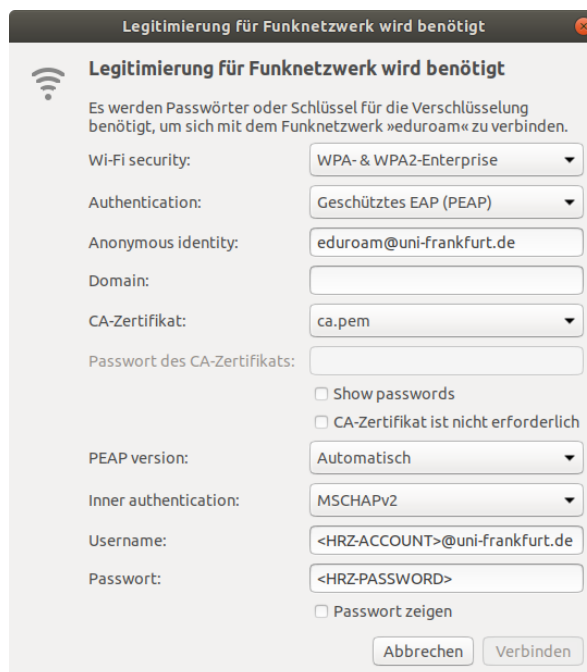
Legitimierung für Funknetzwerk wird benötigt

Legitimierung für Funknetzwerk wird benötigt

Es werden Passwörter oder Schlüssel für die Verschlüsselung benötigt, um sich mit dem Funknetzwerk »eduroam« zu verbinden.

| | |
|---|---|
| Wi-Fi security: | WPA- & WPA2-Enterprise |
| Authentication: | Geschütztes EAP (PEAP) |
| Anonymous identity: | eduroam@uni-frankfurt.de |
| Domain: | |
| CA-Zertifikat: | ca.pem |
| Passwort des CA-Zertifikats: | |
| | ☐ Show passwords |
| | ☐ CA-Zertifikat ist nicht erforderlich |
| PEAP version: | Automatisch |
| Inner authentication: | MSCHAPv2 |
| Username: | <HRZ-ACCOUNT>@uni-frankfurt.de |
| Passwort: | <HRZ-PASSWORD> |
| | ☐ Passwort zeigen |

Abbrechen Verbinden